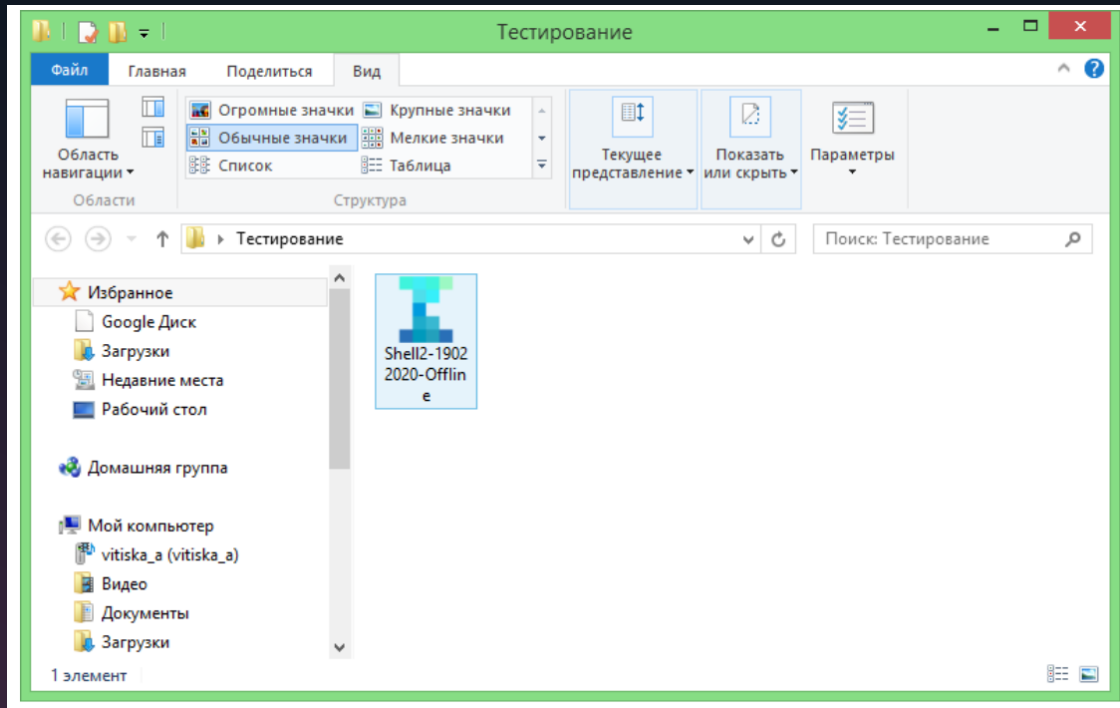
Тестирование

Файл
Главная
Поделиться
Вид

Область навигации
Области

Огромные значки
Крупные значки
Обычные значки
Мелкие значки
Список
Таблица
Структура

Текущее представление
Показать или скрыть
Параметры

Тестирование
Поиск: Тестирование

Избранное
Google Диск
Загрузки
Недавние места
Рабочий стол

Домашняя группа

Мой компьютер
vitiska_a (vitiska_a)
Видео
Документы
Загрузки

Shell2-19022020-Offline

1 элемент